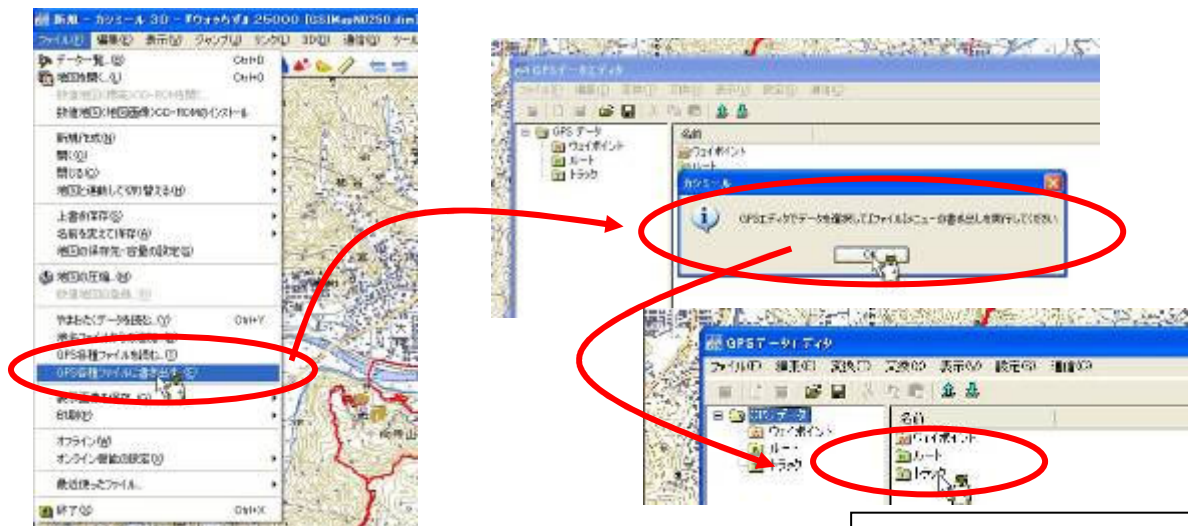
新規 - カシミール 3D - 『ウォッちず』25000 [GSIMap0250.dim]
ファイル(F) 編集(E) 表示(V) ジャンプ(J) リンク(L) 3D(D) 通信(N) ツール

データ一覧...(L) Ctrl+D
地図を開く...(O) Ctrl+O
数値地図(標高)CD-ROM展開...
数値地図(地図画像)CD-ROMのインストール
新規作成(N)
開く(O)
閉じる(C)
地図と連動して切り替える(M)
上書き保存(S)
名前を変えて保存(A)
地図の保存先・容量の設定(B)
地図の圧縮...(M)
数値地図の登録...(R)
やまれこデータを読む...(Y) Ctrl+Y
地形ファイルから読み込む...
GPS各種ファイルを読む...(T)
GPS各種ファイルに書き出す...(E)
表示範囲を保存(G)
印刷(P)
オフライン(W)
オンライン機能の設定(N)
最近使ったファイル...
終了(X) Ctrl+X

GPSデータエディタ
ファイル(F) 編集(E) 選択(S) 変換(C) 表示(V) 設定(O) 通信(N)
GPSデータ
ウェイポイント
ルート
トラック
名前
ウェイポイント
ルート
カシミール
GPSエディタでデータを選択して[ファイル]メニューの書き出しを実行してください。
OK

GPSデータエディタ
ファイル(F) 編集(E) 選択(S) 変換(C) 表示(V) 設定(O) 通信(N)
GPSデータ
ウェイポイント
ルート
トラック
名前
ウェイポイント
ルート
トラック